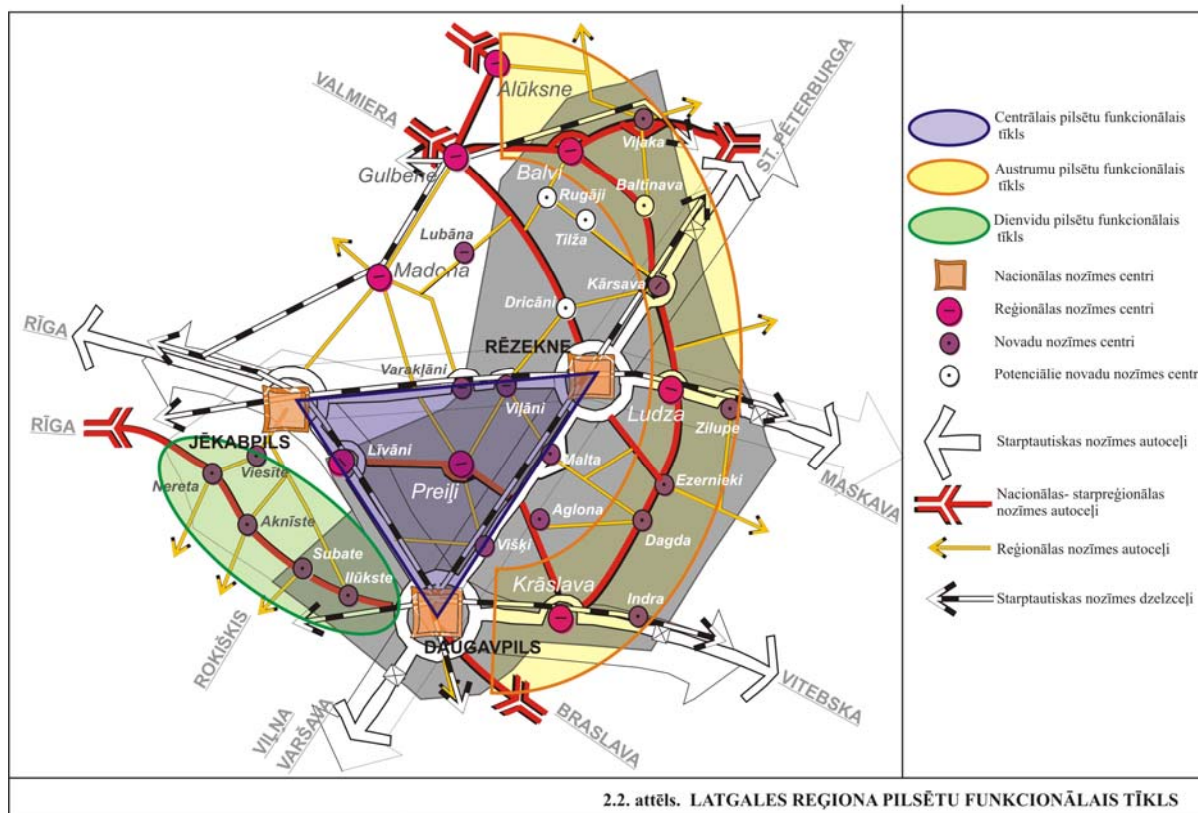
VALMIERA
Alūksne
ST. PĒTERBURGA
Viļaka
Gulbene
Balvi
Baltinava
Rugāji
Tilža
Lubāna
Madona
Kārsava
Dricāni
RĪGA
RĒZEKNE
Varakļāni
Viļāni
Ludza
Zilupe
RĪGA
JĒKABPILS
Līvāni
Preiļi
Malta
Viesīte
Nereta
Ezernieki
MASKAVA
Aknīste
Aglona
Dagda
Subate
Ilūkste
Višķi
Krāslava
Indra
ROKIŠKIS
DAUGAVPILS
VITEBSKA
VILŅA
VARŠAVA
BRASLAVA

Centrālais pilsētu funkcionālais tīkls
Austrumu pilsētu funkcionālais tīkls
Dienvidu pilsētu funkcionālais tīkls
Nacionālas nozīmes centri
Reģionālas nozīmes centri
Novadu nozīmes centri
Potenciālie novadu nozīmes centr
Starptautiskas nozīmes autoceļi
Nacionālas- starpreģionālas nozīmes autoceļi
Reģionālas nozīmes autoceļi
Starptautiskas nozīmes dzelzceļi

2.2. attēls. LATGALES REĢIONA PILSĒTU FUNKCIONĀLAIS TĪKLS